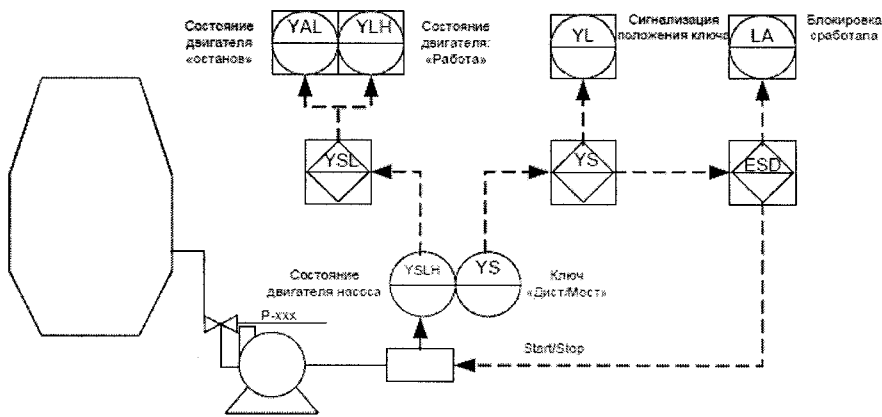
Состояние двигателя «останов»

YAL

YLH

Состояние двигателя: «Работа»

Сигнализация положения ключа

YL

Блокировка сработала

LA

YSL

YS

ESD

Состояние двигателя насоса

YSLH

YS

Ключ «Дист/Мест»

P-xxx

Start/Stop